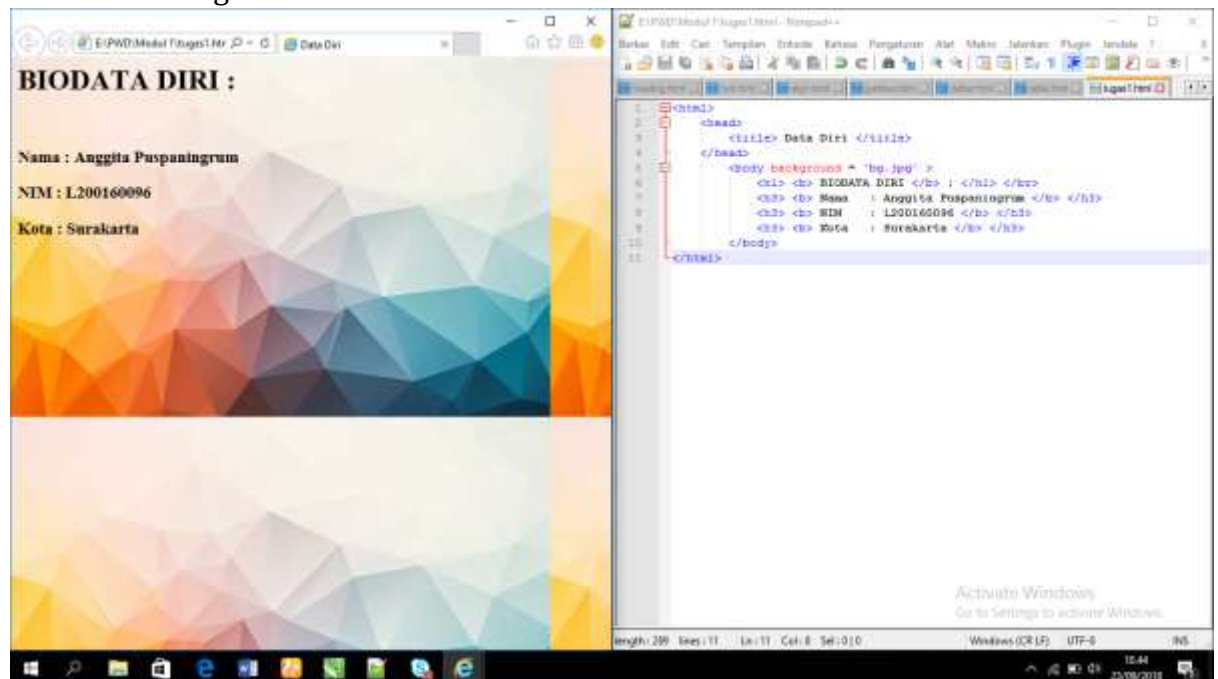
E:\PWD\Modul 1\tugas1.htr ρ - C Data Diri

BIODATA DIRI :

Nama : Anggita Puspaningrum

NIM : L200160096

Kota : Surakarta

E:\PWD\Modul 1\tugas1.html - Notepad++

Berkas Edit Cari Tampilan Enkode Bahasa Pengaturan Alat Makro Jalankan Plugin Jendela ?

tugas1.html

1 <html>
2 <head>
3 <title> Data Diri </title>
4 </head>
5 <body background = "bg.jpg" >
6 <h1> <b> BIODATA DIRI </b> : </h1> </br>
7 <h3> <b> Nama : Anggita Puspaningrum </b> </h3>
8 <h3> <b> NIM : L200160096 </b> </h3>
9 <h3> <b> Kota : Surakarta </b> </h3>
10 </body>
11 </html>

Activate Windows
Go to Settings to activate Windows.

length : 289 lines : 11 Ln : 11 Col : 8 Sel : 0 | 0 Windows (CR LF) UTF-8 INS

10:44
23/09/2018